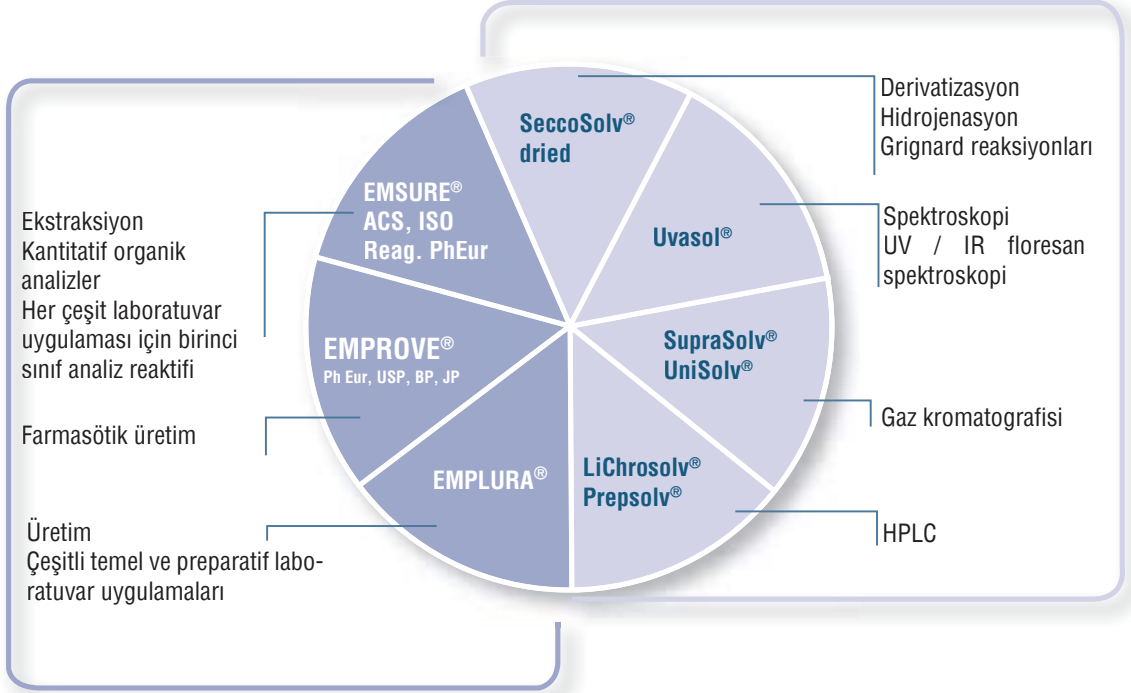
Ekstraksiyon
Kantitatif organik analizler
Her çeşit laboratuvar uygulaması için birinci sınıf analiz reaktifi

Farmasötik üretim

Üretim
Çeşitli temel ve preparatif laboratuvar uygulamaları

EMSURE®
ACS, ISO
Reag. PhEur

SeccoSolv®
dried

Uvasol®

SupraSolv®
UniSolv®

LiChrosolv®
Prepsolv®

EMPLURA®

EMPROVE®
Ph Eur, USP, BP, JP

Derivatizasyon
Hidrojenasyon
Grignard reaksiyonları

Spektroskopi
UV / IR floresan spektroskopi

Gaz kromatografisi

HPLC